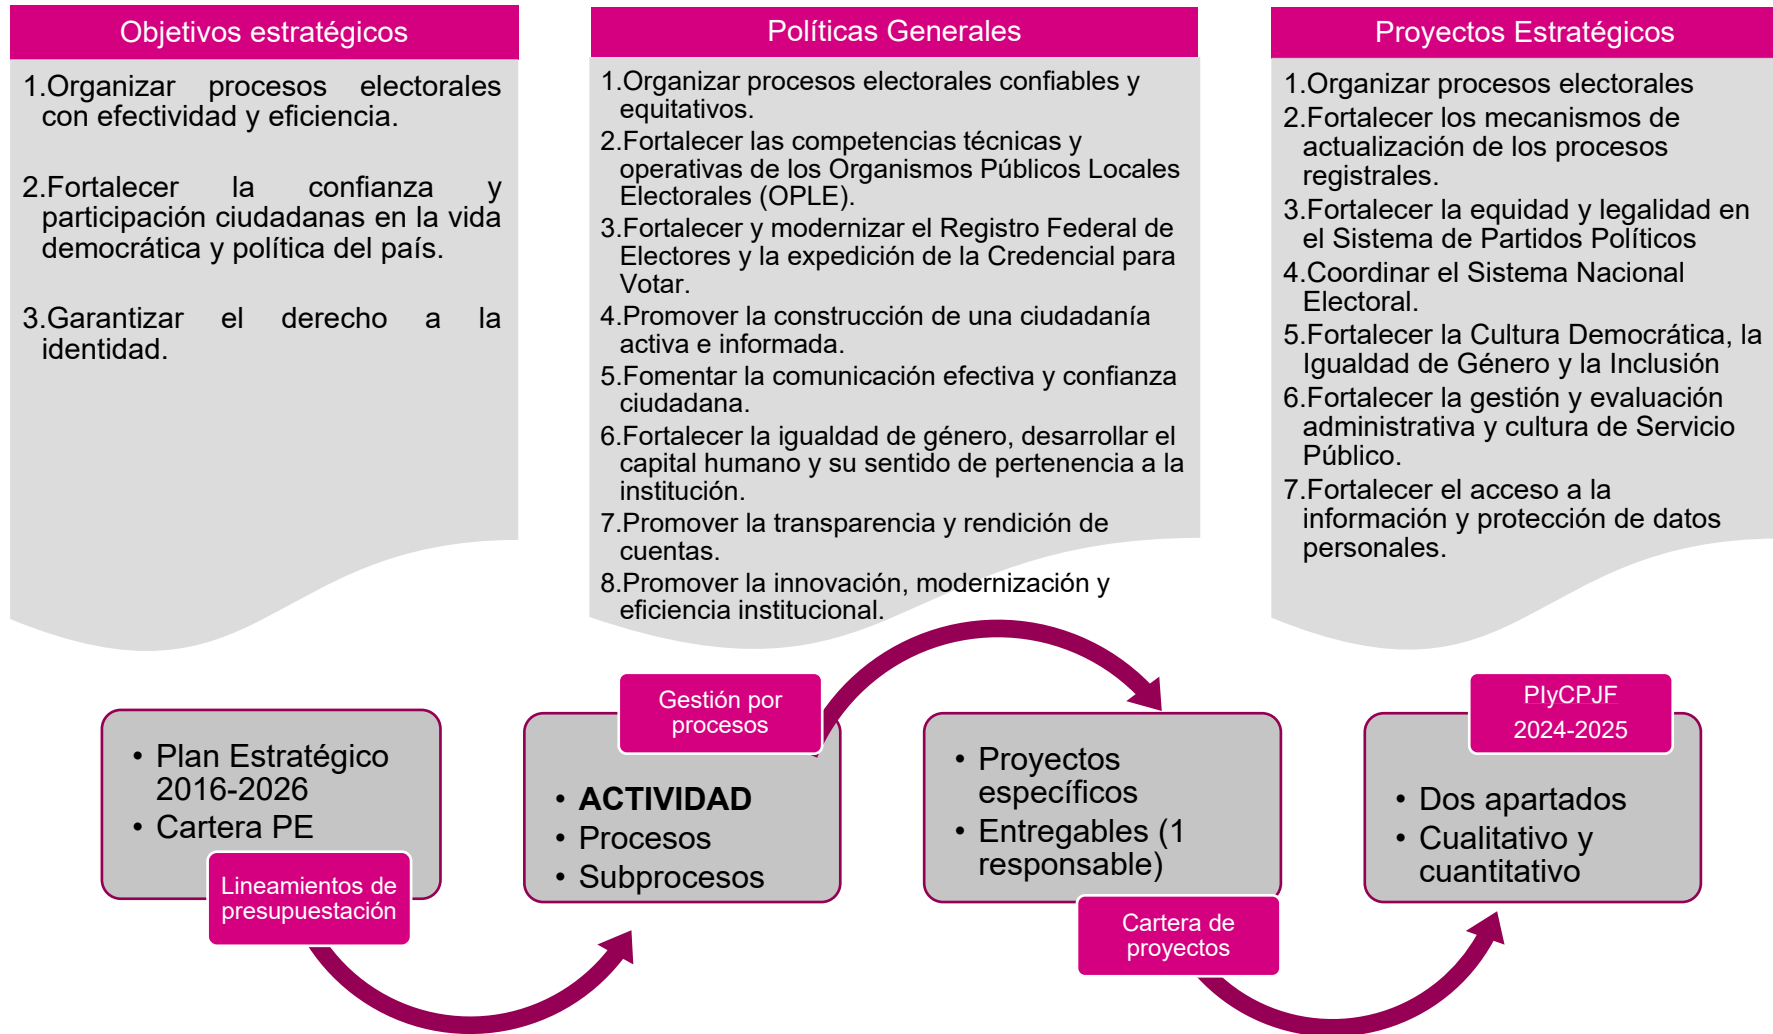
Objetivos estratégicos

1.Organizar procesos electorales con efectividad y eficiencia.

2.Fortalecer la confianza y participación ciudadanas en la vida democrática y política del país.

3.Garantizar el derecho a la identidad.

Políticas Generales

1.Organizar procesos electorales confiables y equitativos.
2.Fortalecer las competencias técnicas y operativas de los Organismos Públicos Locales Electorales (OPLE).
3.Fortalecer y modernizar el Registro Federal de Electores y la expedición de la Credencial para Votar.
4.Promover la construcción de una ciudadanía activa e informada.
5.Fomentar la comunicación efectiva y confianza ciudadana.
6.Fortalecer la igualdad de género, desarrollar el capital humano y su sentido de pertenencia a la institución.
7.Promover la transparencia y rendición de cuentas.
8.Promover la innovación, modernización y eficiencia institucional.

Proyectos Estratégicos

1.Organizar procesos electorales
2.Fortalecer los mecanismos de actualización de los procesos registrales.
3.Fortalecer la equidad y legalidad en el Sistema de Partidos Políticos
4.Coordinar el Sistema Nacional Electoral.
5.Fortalecer la Cultura Democrática, la Igualdad de Género y la Inclusión
6.Fortalecer la gestión y evaluación administrativa y cultura de Servicio Público.
7.Fortalecer el acceso a la información y protección de datos personales.

• Plan Estratégico 2016-2026
• Cartera PE

Lineamientos de presupuestación

Gestión por procesos

• ACTIVIDAD
• Procesos
• Subprocesos

• Proyectos específicos
• Entregables (1 responsable)

Cartera de proyectos

PlyCPJF
2024-2025

• Dos apartados
• Cualitativo y cuantitativo